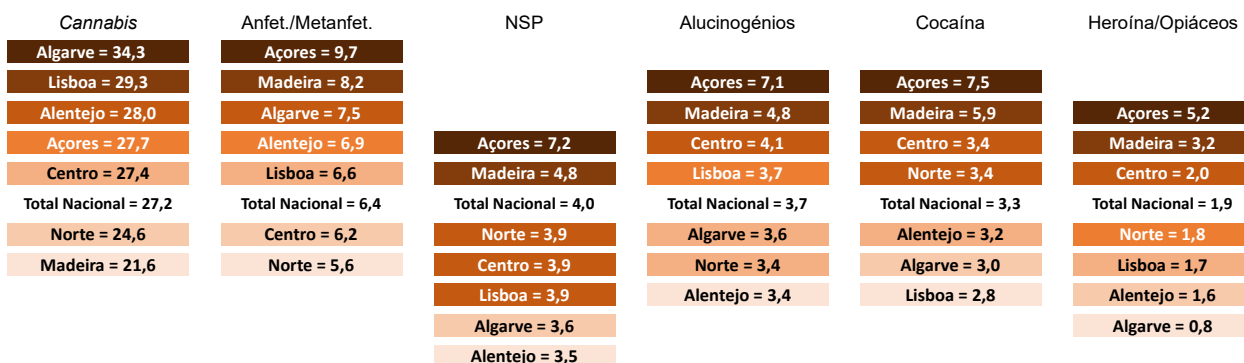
*Cannabis*

Algarve = 34,3
Lisboa = 29,3
Alentejo = 28,0
Açores = 27,7
Centro = 27,4
Total Nacional = 27,2
Norte = 24,6
Madeira = 21,6

Anfet./Metanfet.

Açores = 9,7
Madeira = 8,2
Algarve = 7,5
Alentejo = 6,9
Lisboa = 6,6
Total Nacional = 6,4
Centro = 6,2
Norte = 5,6

NSP

Açores = 7,2
Madeira = 4,8
Total Nacional = 4,0
Norte = 3,9
Centro = 3,9
Lisboa = 3,9
Algarve = 3,6
Alentejo = 3,5

Alucinogénios

Açores = 7,1
Madeira = 4,8
Centro = 4,1
Lisboa = 3,7
Total Nacional = 3,7
Algarve = 3,6
Norte = 3,4
Alentejo = 3,4

Cocaína

Açores = 7,5
Madeira = 5,9
Centro = 3,4
Norte = 3,4
Total Nacional = 3,3
Alentejo = 3,2
Algarve = 3,0
Lisboa = 2,8

Heroína/Opiáceos

Açores = 5,2
Madeira = 3,2
Centro = 2,0
Total Nacional = 1,9
Norte = 1,8
Lisboa = 1,7
Alentejo = 1,6
Algarve = 0,8